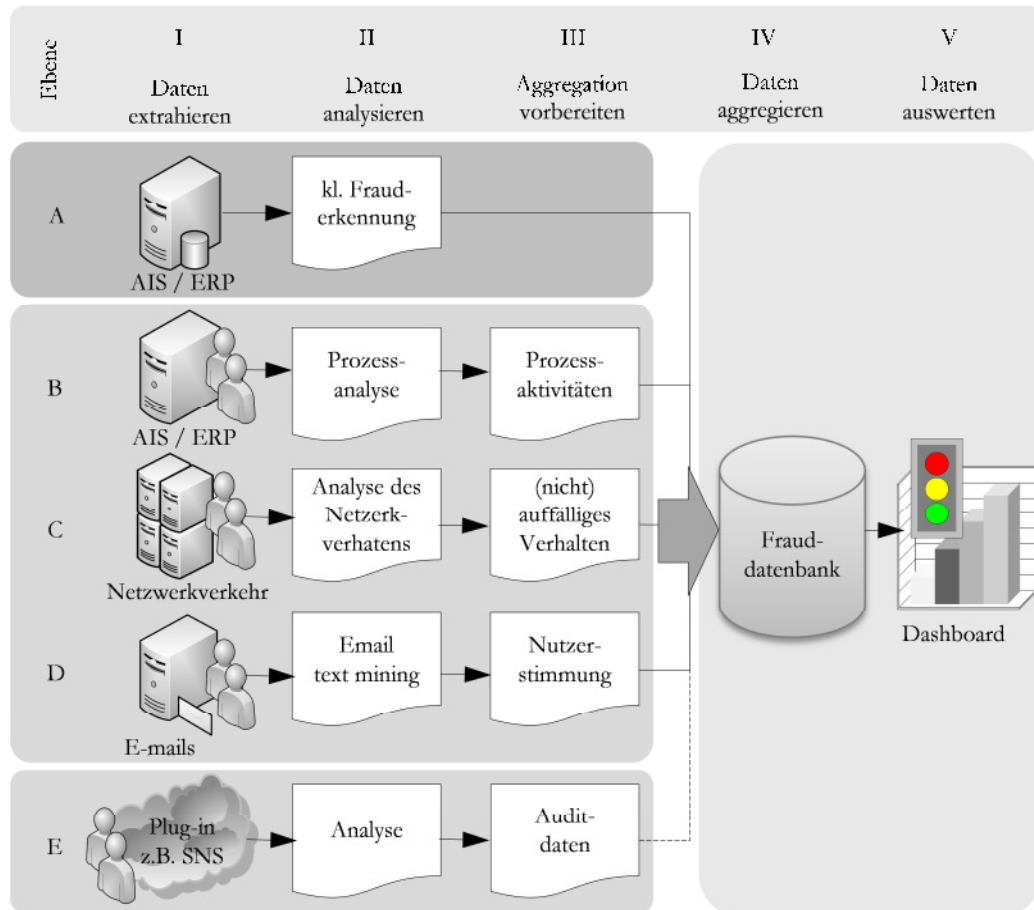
| Ebene | I | II | III | IV | V |
|---|---|---|---|---|---|
| | Daten extrahieren | Daten analysieren | Aggregation vorbereiten | Daten aggregieren | Daten auswerten |

A
AIS / ERP
kl. Frauderkennung

B
AIS / ERP
Prozessanalyse
Prozessaktivitäten

C
Netzwerkverkehr
Analyse des Netzerkverhatens
(nicht) auffalliges Verhalten

D
E-mails
Email text mining
Nutzerstimmung

E
Plug-in z.B. SNS
Analyse
Auditdaten

Frauddatenbank

Dashboard